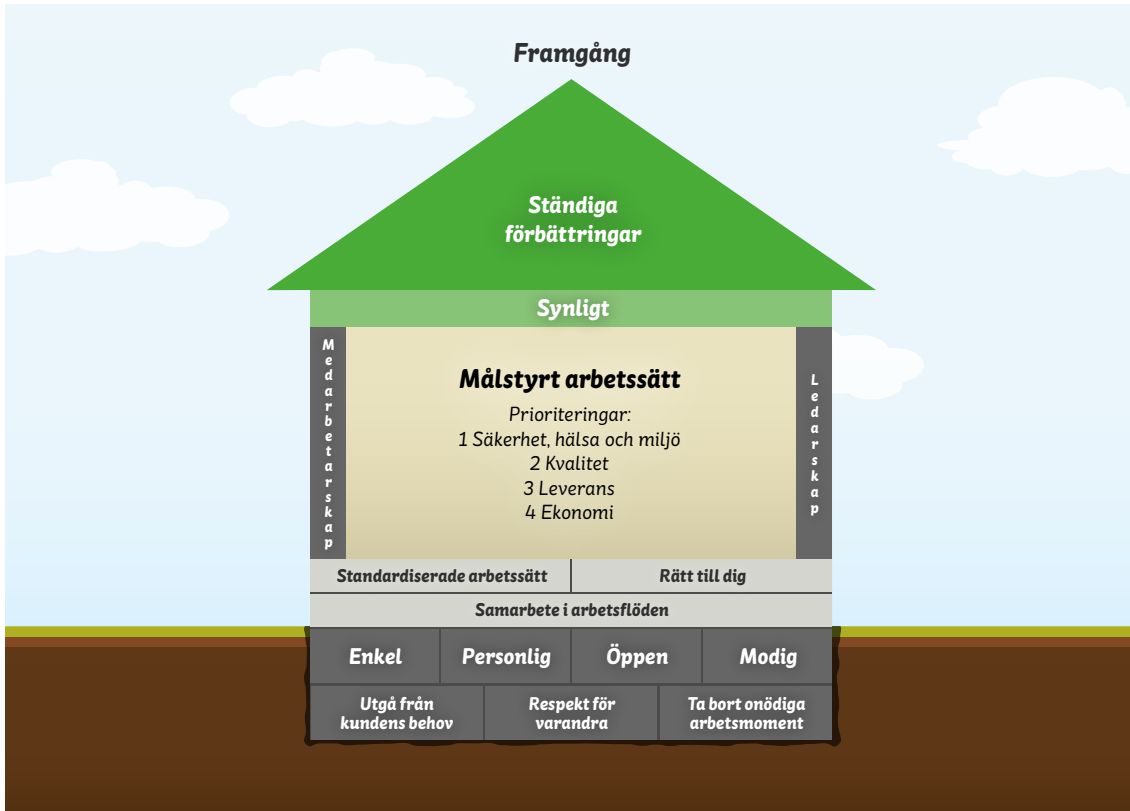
Framgång

Ständiga förbättringar

Synligt

Medarbetarskap

Målstyrt arbetssätt

Prioriteringar:
1 Säkerhet, hälsa och miljö
2 Kvalitet
3 Leverans
4 Ekonomi

Ledarskap

Standardiserade arbetssätt

Rätt till dig

Samarbete i arbetsflöden

Enkel

Personlig

Öppen

Modig

Utgå från kundens behov

Respekt för varandra

Ta bort onödiga arbetsmoment